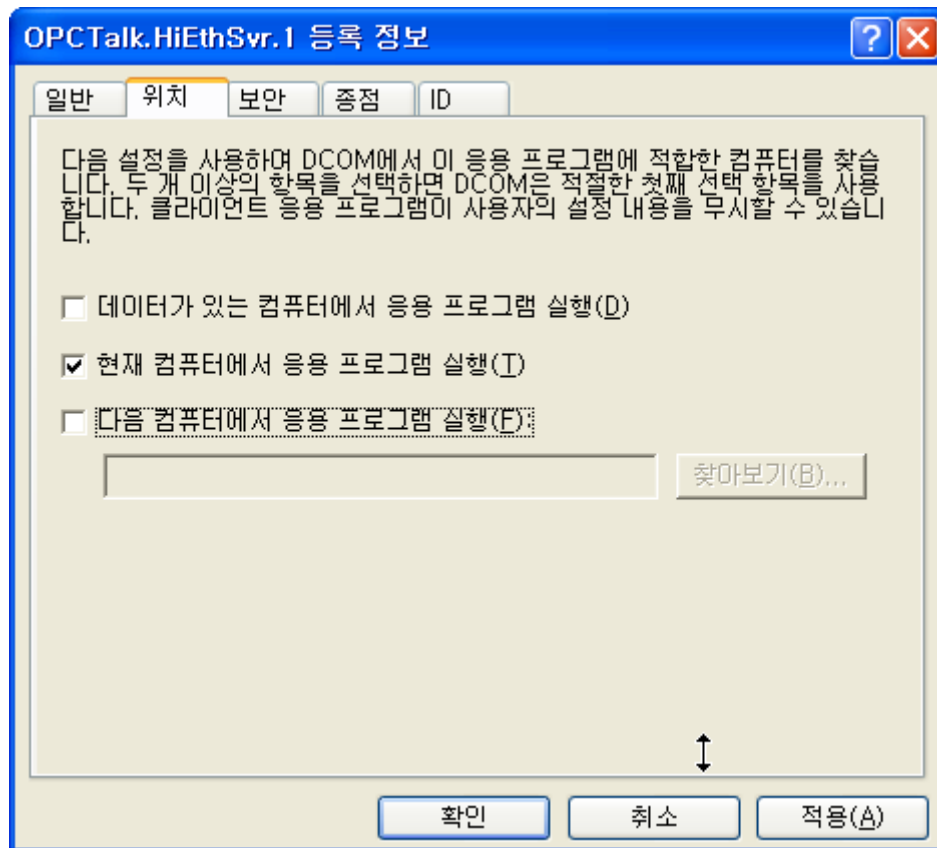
OPCTalk.HiEthSvr.1 등록 정보

일반 위치 보안 종점 ID

다음 설정을 사용하여 DCOM에서 이 응용 프로그램에 적합한 컴퓨터를 찾습니다. 두 개 이상의 항목을 선택하면 DCOM은 적절한 첫째 선택 항목을 사용합니다. 클라이언트 응용 프로그램이 사용자의 설정 내용을 무시할 수 있습니다.

데이터가 있는 컴퓨터에서 응용 프로그램 실행(D)

현재 컴퓨터에서 응용 프로그램 실행(T)

다음 컴퓨터에서 응용 프로그램 실행(F):

찾아보기(B)...

확인 취소 적용(A)